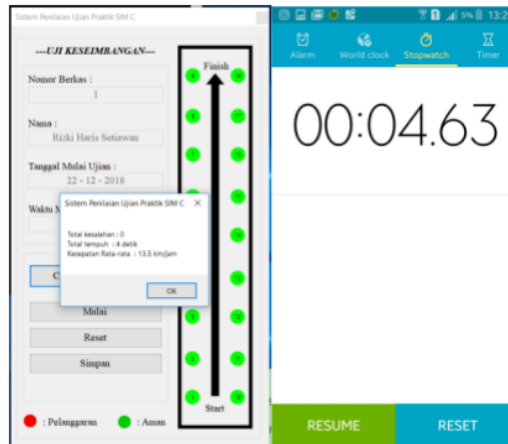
Sistem Penilaian Ujian Praktik SIM C

---UJI KESEIMBANGAN---

Nomor Berkas :
1

Nama :
Rizki Haris Setiawan

Tanggal Mulai Ujian :
22 - 12 - 2018

Waktu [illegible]

C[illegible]

Mulai

Reset

Simpan

: Pelanggaran : Aman

Finish

Start

Sistem Penilaian Ujian Praktik SIM C ✕

Total kesalahan : 0
Total tempuh : 4 detik
Kecepatan Rata-rata : 13.5 km/jam

OK

5% 13:2

Alarm World clock Stopwatch Timer

00:04.63

RESUME RESET